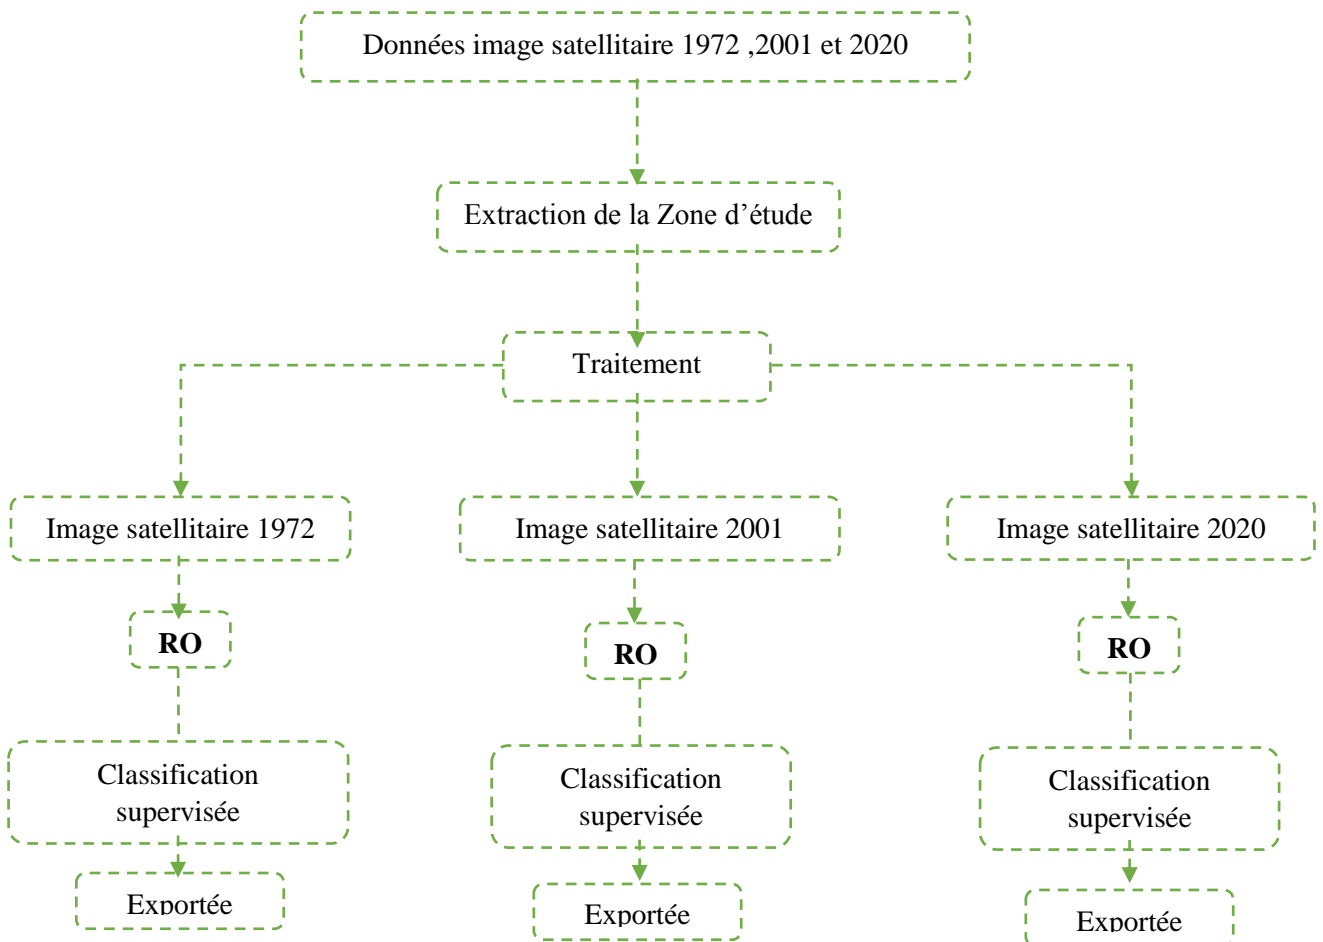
Données image satellitaire 1972 ,2001 et 2020

Extraction de la Zone d’étude

Traitement

Image satellitaire 1972

RO

Classification supervisée

Exportée

Image satellitaire 2001

RO

Classification supervisée

Exportée

Image satellitaire 2020

RO

Classification supervisée

Exportée